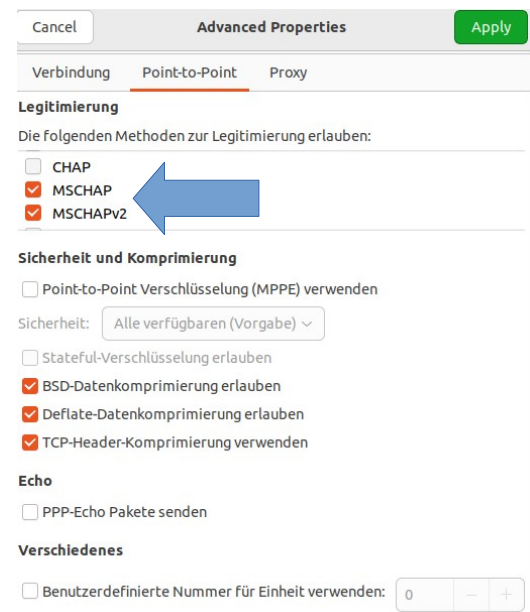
Cancel
Advanced Properties
Apply

Verbindung
Point-to-Point
Proxy

Legitimierung

Die folgenden Methoden zur Legitimierung erlauben:

CHAP
MSCHAP
MSCHAPv2

Sicherheit und Komprimierung

Point-to-Point Verschlüsselung (MPPE) verwenden

Sicherheit: Alle verfügbaren (Vorgabe)

Stateful-Verschlüsselung erlauben

BSD-Datenkomprimierung erlauben

Deflate-Datenkomprimierung erlauben

TCP-Header-Komprimierung verwenden

Echo

PPP-Echo Pakete senden

Verschiedenes

Benutzerdefinierte Nummer für Einheit verwenden: 0 − +